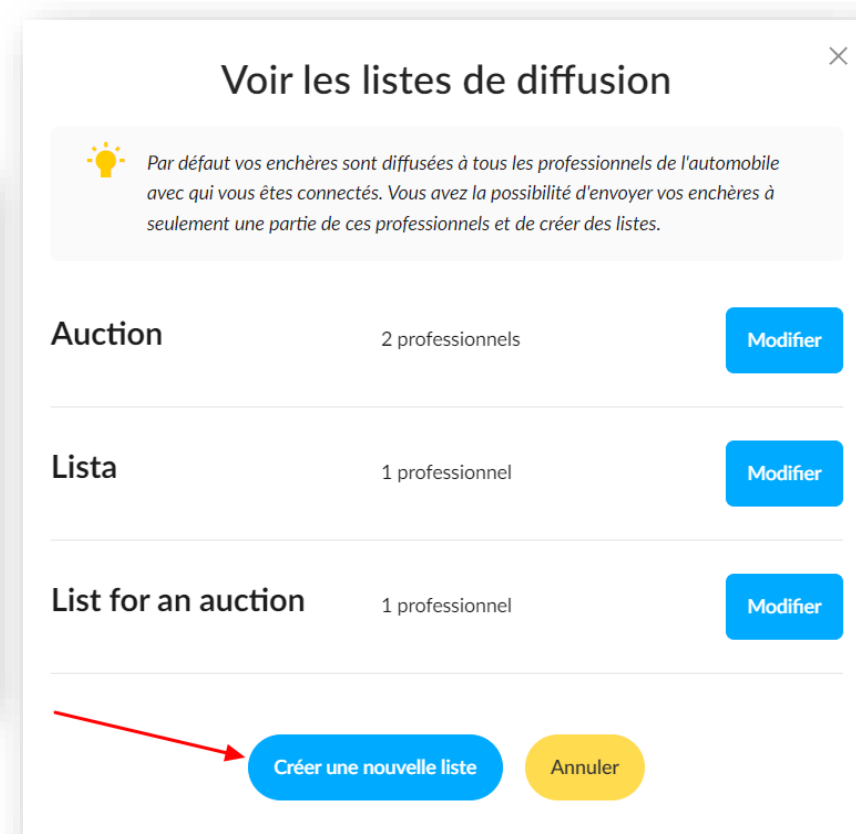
×

Voir les listes de diffusion

Par défaut vos enchères sont diffusées à tous les professionnels de l'automobile avec qui vous êtes connectés. Vous avez la possibilité d'envoyer vos enchères à seulement une partie de ces professionnels et de créer des listes.

| Auction | 2 professionnels | Modifier |
|---|---|---|
| Lista | 1 professionnel | Modifier |
| List for an auction | 1 professionnel | Modifier |

Créer une nouvelle liste

Annuler